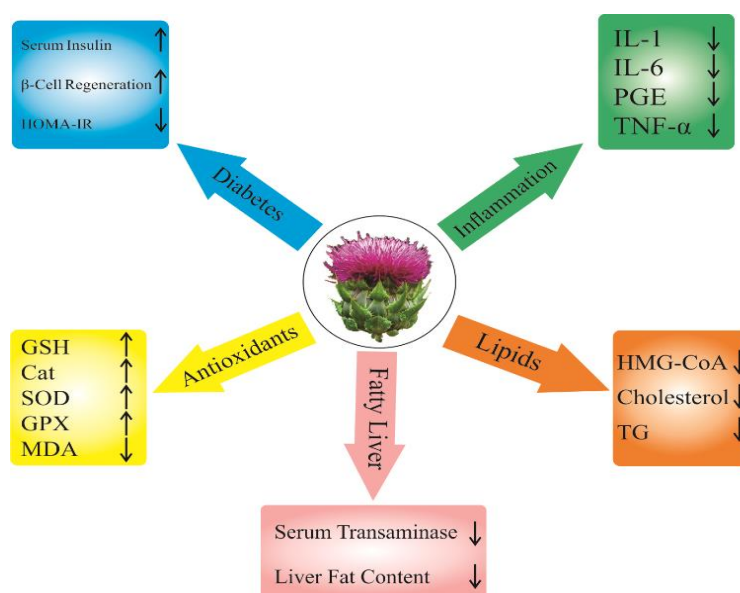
Serum Insulin ↑
β-Cell Regeneration ↑
HOMA-IR ↓

Diabetes

IL-1 ↓
IL-6 ↓
PGE ↓
TNF-α ↓

Inflammation

GSH ↑
Cat ↑
SOD ↑
GPX ↑
MDA ↓

Antioxidants

Fatty Liver

Lipids

HMG-CoA ↓
Cholesterol ↓
TG ↓

Serum Transaminase ↓
Liver Fat Content ↓